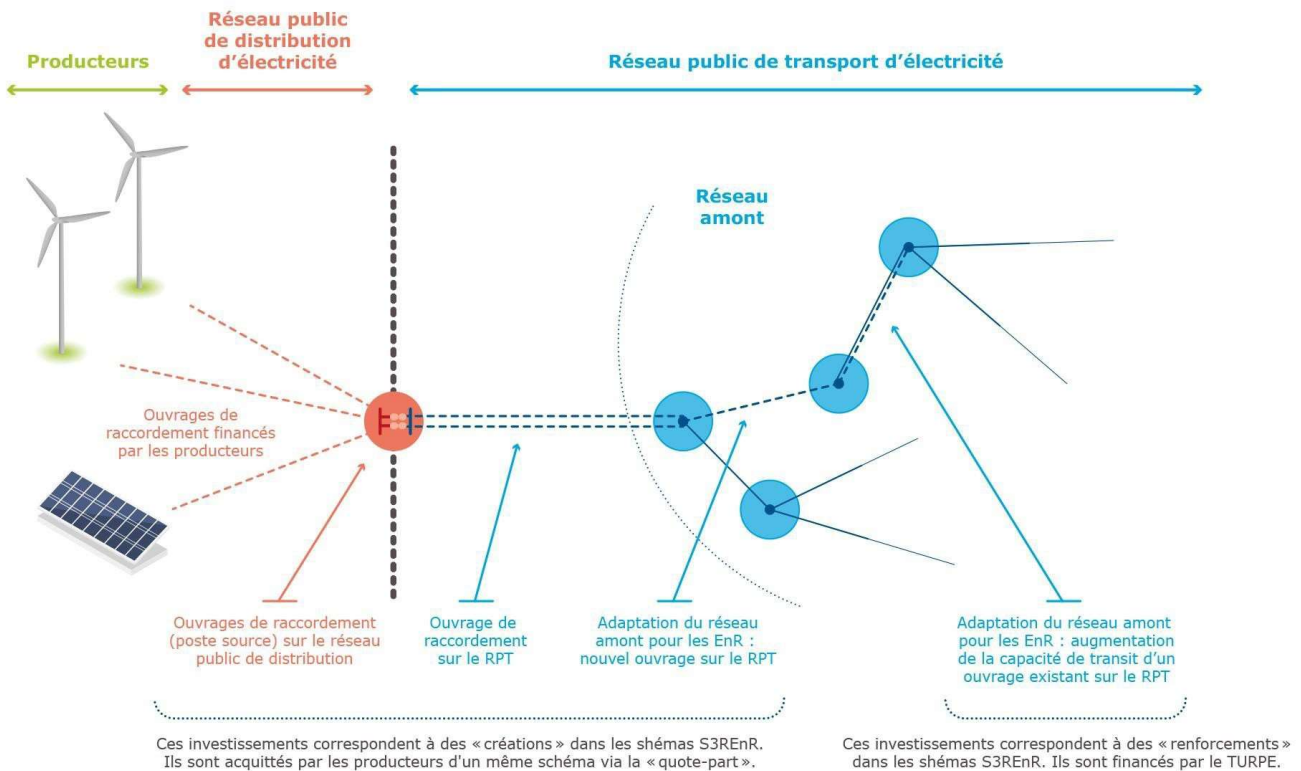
Producteurs

Réseau public de distribution d'électricité

Réseau public de transport d'électricité

Réseau amont

Ouvrages de raccordement financés par les producteurs

Ouvrages de raccordement (poste source) sur le réseau public de distribution

Ouvrage de raccordement sur le RPT

Adaptation du réseau amont pour les EnR : nouvel ouvrage sur le RPT

Adaptation du réseau amont pour les EnR : augmentation de la capacité de transit d'un ouvrage existant sur le RPT

Ces investissements correspondent à des « créations » dans les shémas S3REnR. Ils sont acquittés par les producteurs d'un même schéma via la « quote-part ».

Ces investissements correspondent à des « renforcements » dans les shémas S3REnR. Ils sont financés par le TURPE.